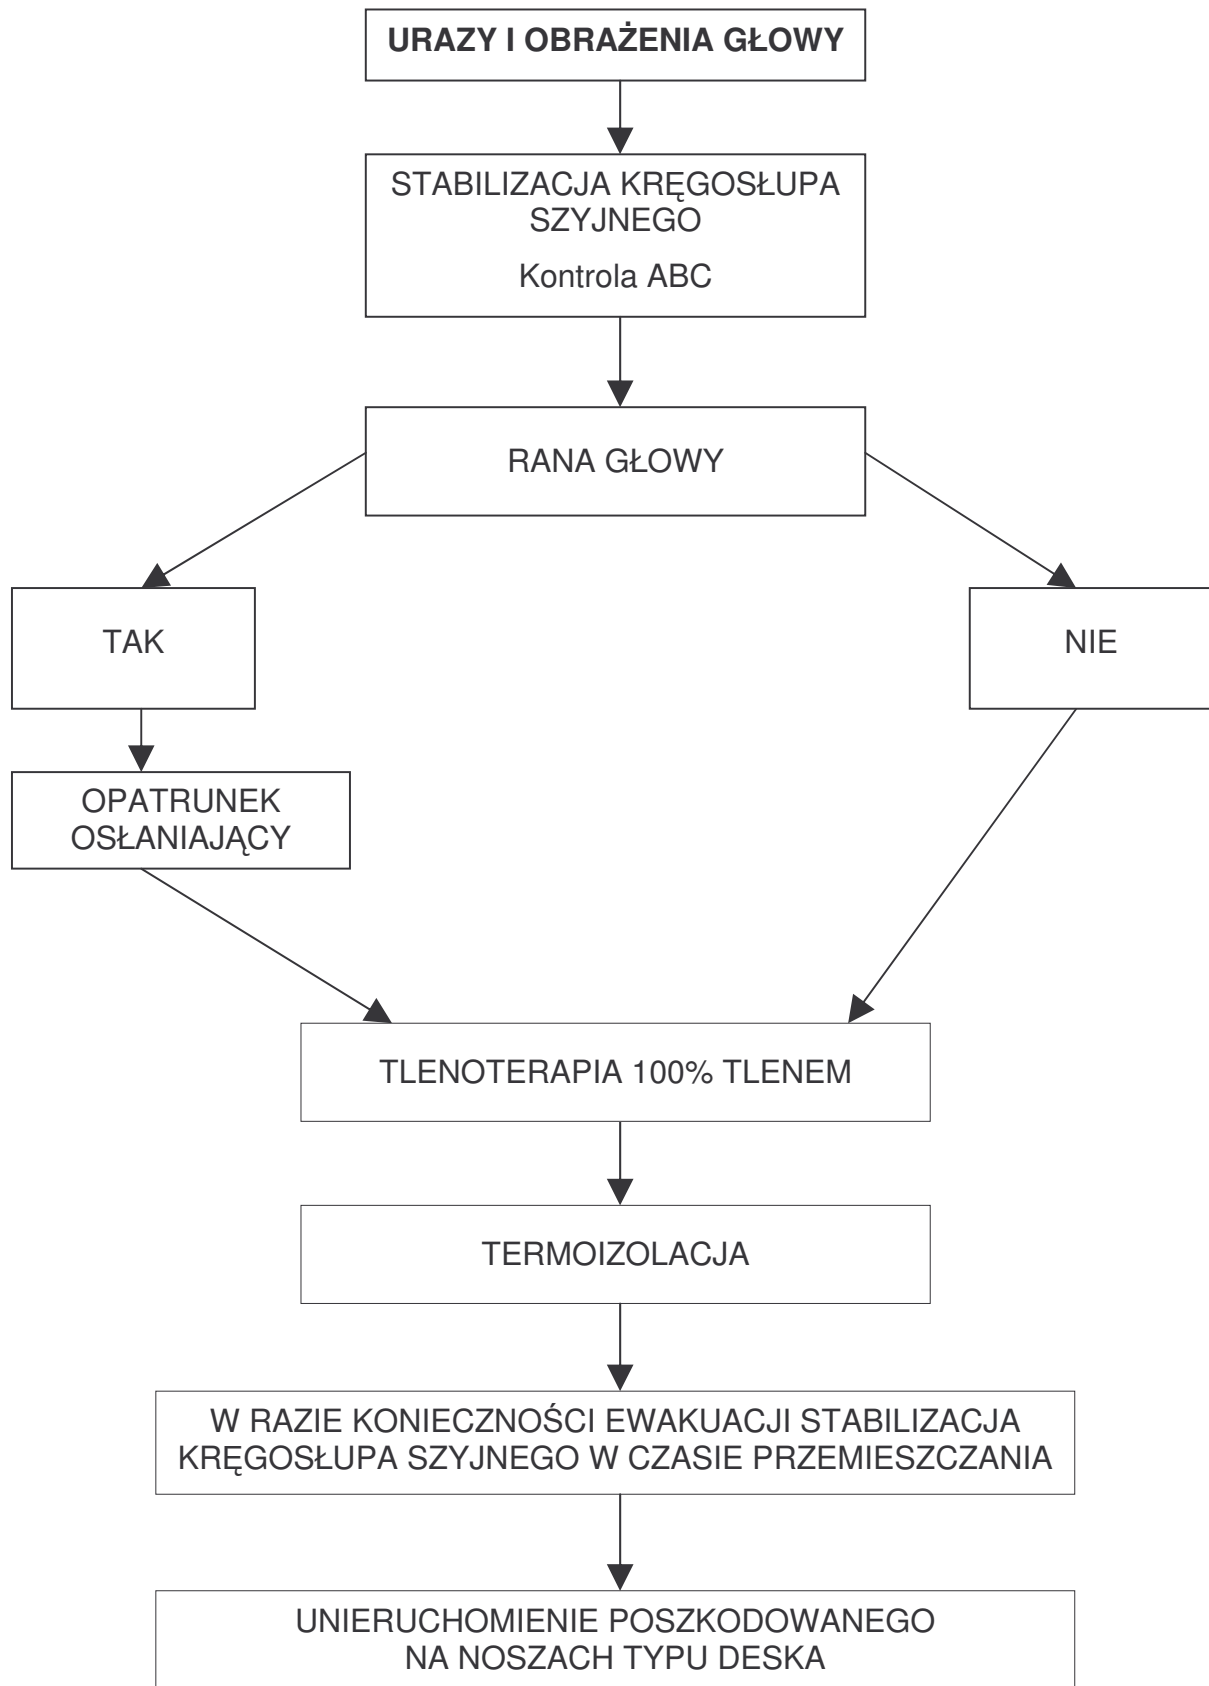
URAZY I OBRAŻENIA GŁOWY

STABILIZACJA KRĘGOSŁUPA SZYJNEGO

Kontrola ABC

RANA GŁOWY

TAK

NIE

OPATRUNEK OSŁANIAJĄCY

TLENOTERAPIA 100% TLENEM

TERMOIZOLACJA

W RAZIE KONIECZNOŚCI EWAKUACJI STABILIZACJA KRĘGOSŁUPA SZYJNEGO W CZASIE PRZEMIESZCZANIA

UNIERUCHOMIENIE POSZKODOWANEGO NA NOSZACH TYPU DESKA